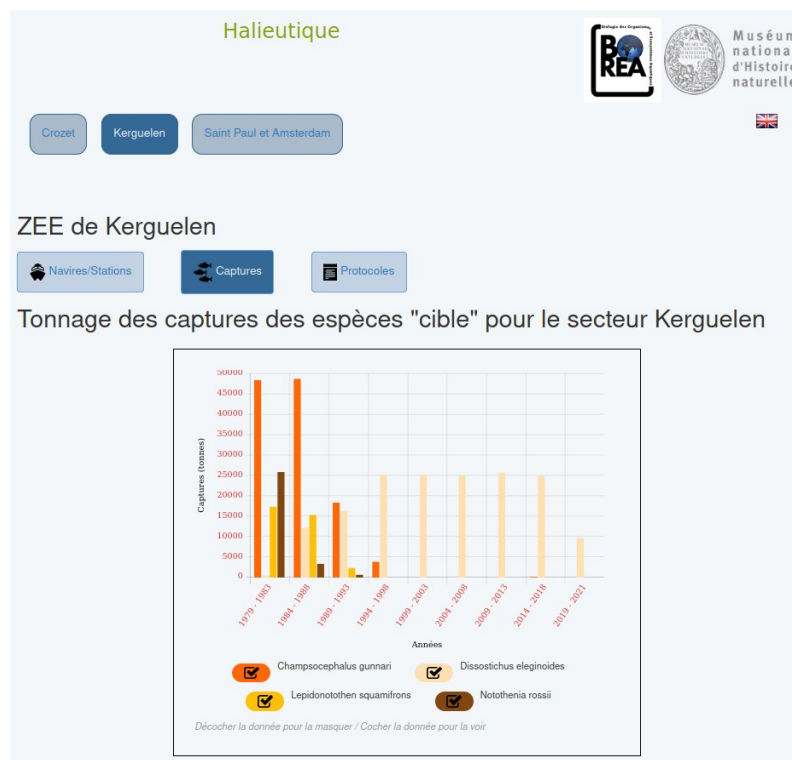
Halieutique

BOREA Biologie des Organismes et Ecosystèmes Aquatiques

Muséum national d'Histoire naturelle

Crozet Kerguelen Saint Paul et Amsterdam

ZEE de Kerguelen

Navires/Stations Captures Protocoles

Tonnage des captures des espèces "cible" pour le secteur Kerguelen

50000
45000
40000
35000
30000
25000
20000
15000
10000
5000
0

Captures (tonnes)

1979 - 1983
1984 - 1988
1989 - 1993
1994 - 1998
1999 - 2003
2004 - 2008
2009 - 2013
2014 - 2018
2019 - 2021

Années

Champsocephalus gunnari
Dissostichus eleginoides
Lepidonotothen squamifrons
Notothenia rossii

Décocher la donnée pour la masquer / Cocher la donnée pour la voir